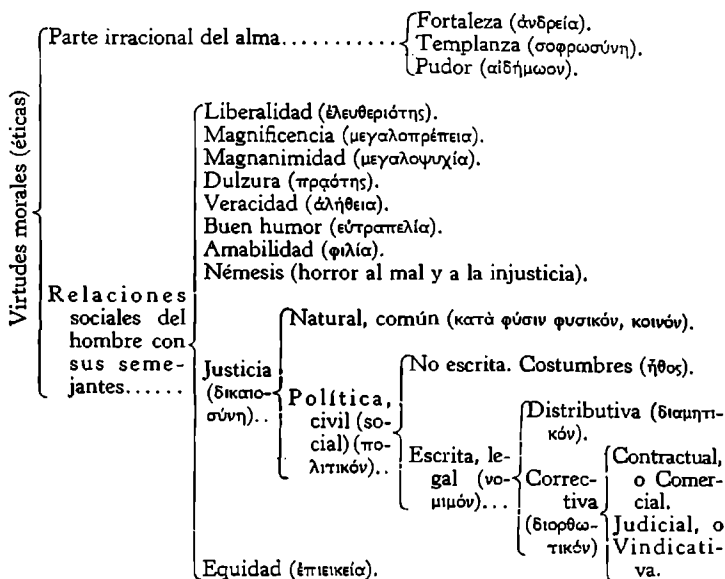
Virtudes morales (éticas)

Parte irracional del alma............ Fortaleza (ἀνδρεία). Templanza (σοφρωσύνη). Pudor (αἰδήμωον).

Relaciones sociales del hombre con sus semejantes......

Liberalidad (ἐλευθεριότης).
Magnificencia (μεγαλοπρέπεια).
Magnanimidad (μεγαλοψυχία).
Dulzura (πρᾳότης).
Veracidad (ἀλήθεια).
Buen humor (εὐτραπελία).
Amabilidad (φιλία).
Némesis (horror al mal y a la injusticia).

Justicia (δικαιοσύνη)..

Natural, común (κατὰ φύσιν φυσικόν, κοινόν).

Política, civil (social) (πολιτικόν)..

No escrita. Costumbres (ἦθος).

Escrita, legal (νομιμόν)...

Distributiva (διαμητικόν).

Correctiva (διορθωτικόν)

Contractual, o Comercial.
Judicial, o Vindicativa.

Equidad (ἐπιεικεία).